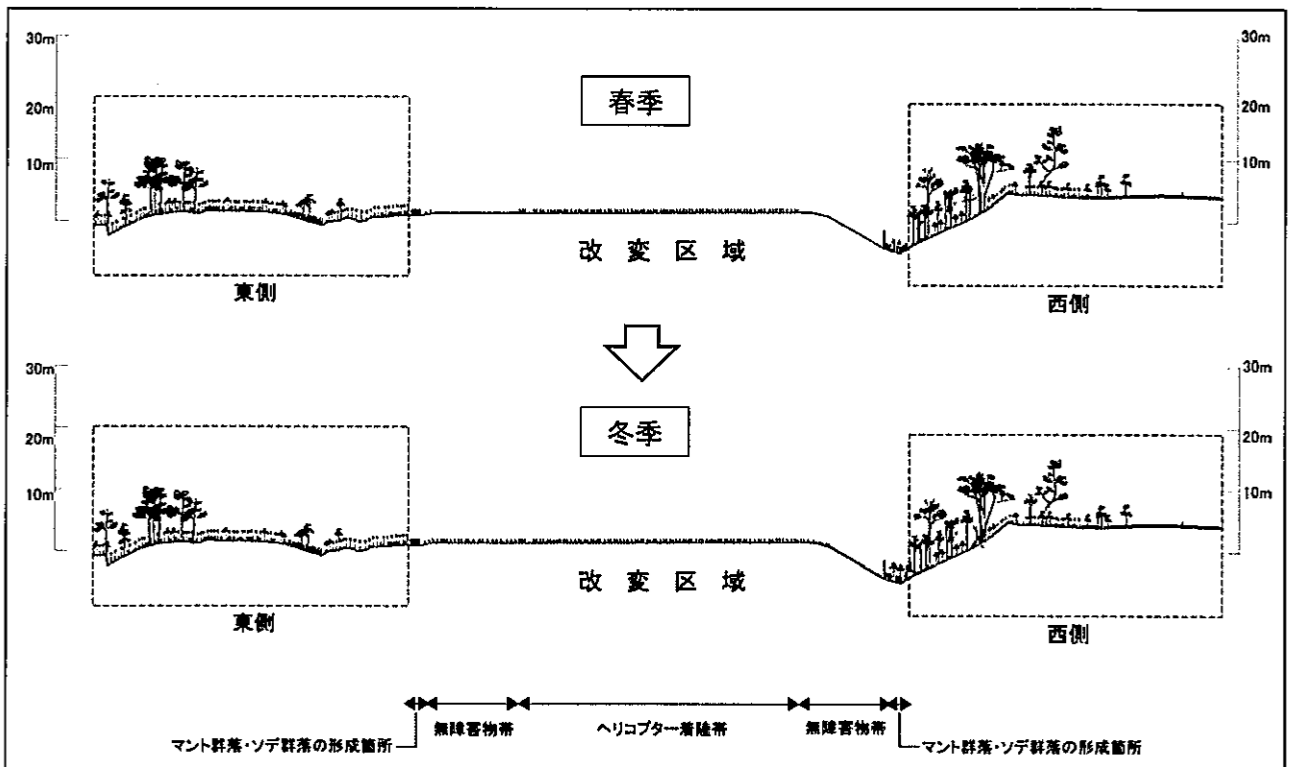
30m
20m
10m

30m
20m
10m

春季

改 変 区 域

東側

西側

30m
20m
10m

30m
20m
10m

冬季

改 変 区 域

東側

西側

マント群落・ソデ群落の形成箇所

無障害物帯

ヘリコプター着陸帯

無障害物帯

マント群落・ソデ群落の形成箇所